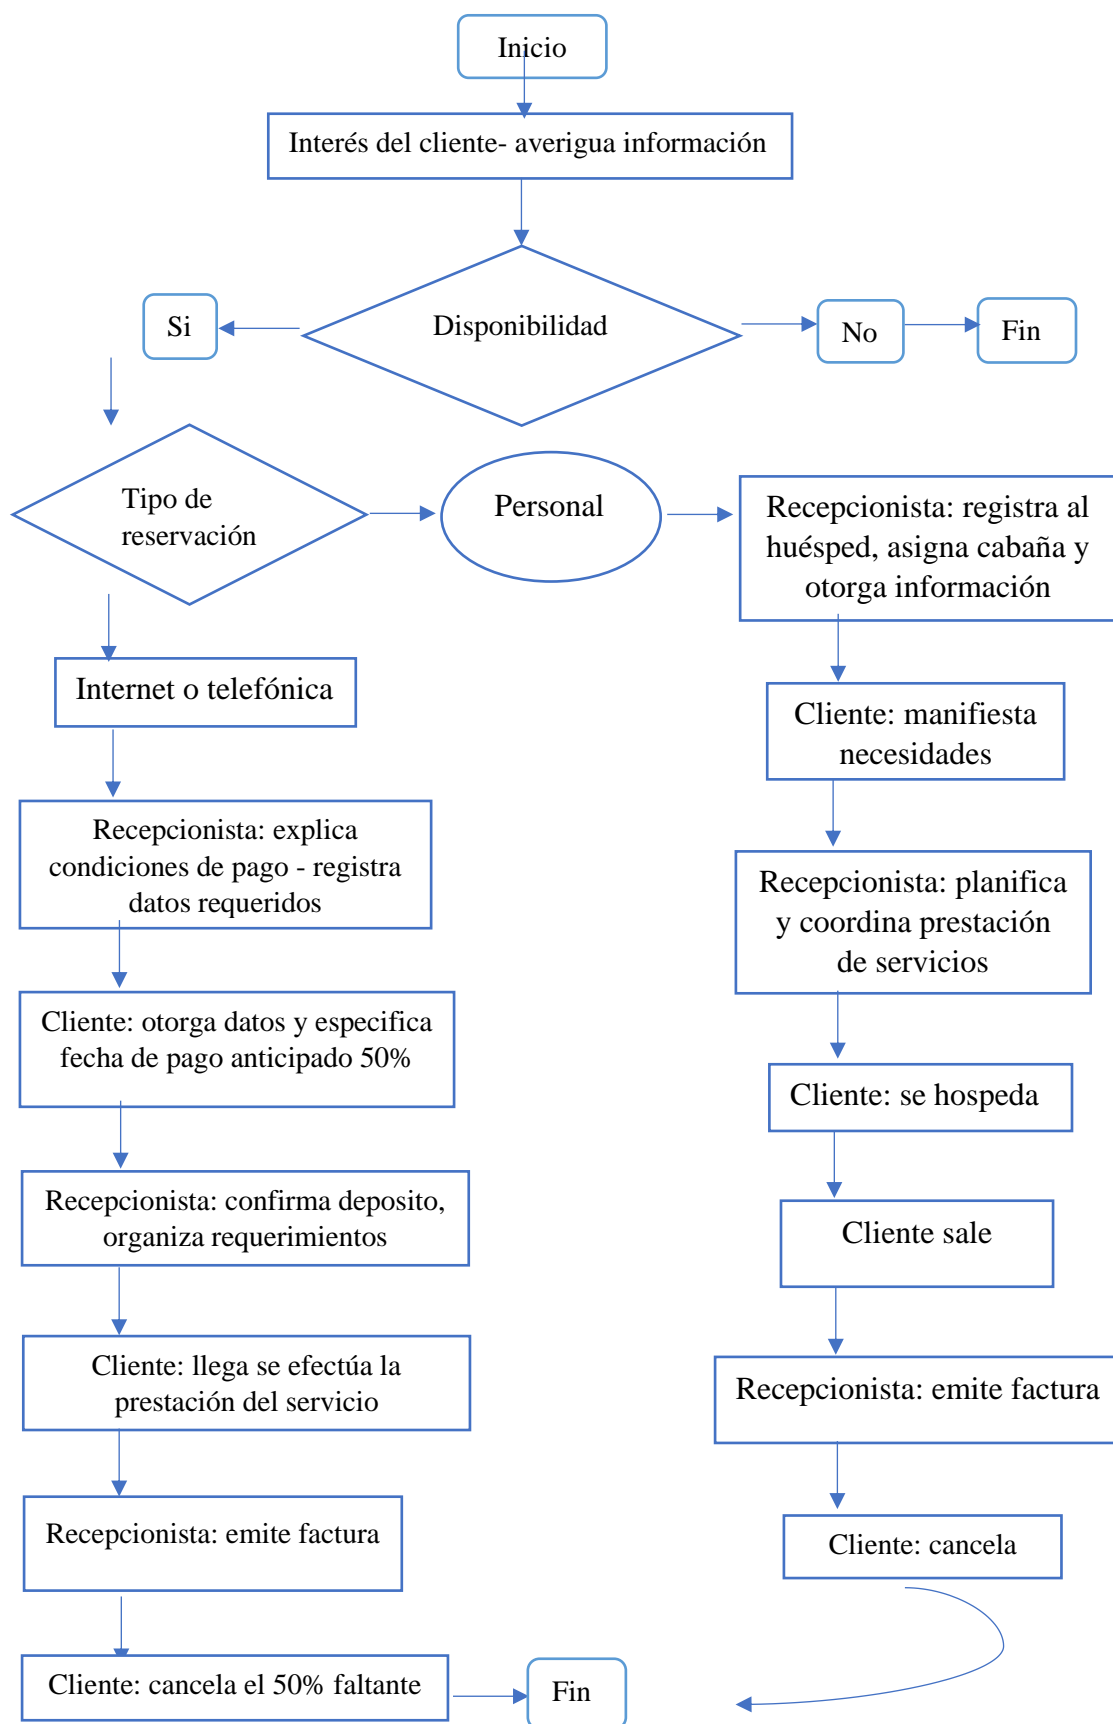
Inicio

Interés del cliente- averigua información

Disponibilidad

Si

No

Fin

Tipo de reservación

Personal

Recepcionista: registra al huésped, asigna cabaña y otorga información

Internet o telefónica

Cliente: manifiesta necesidades

Recepcionista: explica condiciones de pago - registra datos requeridos

Recepcionista: planifica y coordina prestación de servicios

Cliente: otorga datos y especifica fecha de pago anticipado 50%

Cliente: se hospeda

Recepcionista: confirma deposito, organiza requerimientos

Cliente sale

Cliente: llega se efectúa la prestación del servicio

Recepcionista: emite factura

Recepcionista: emite factura

Cliente: cancela

Cliente: cancela el 50% faltante

Fin